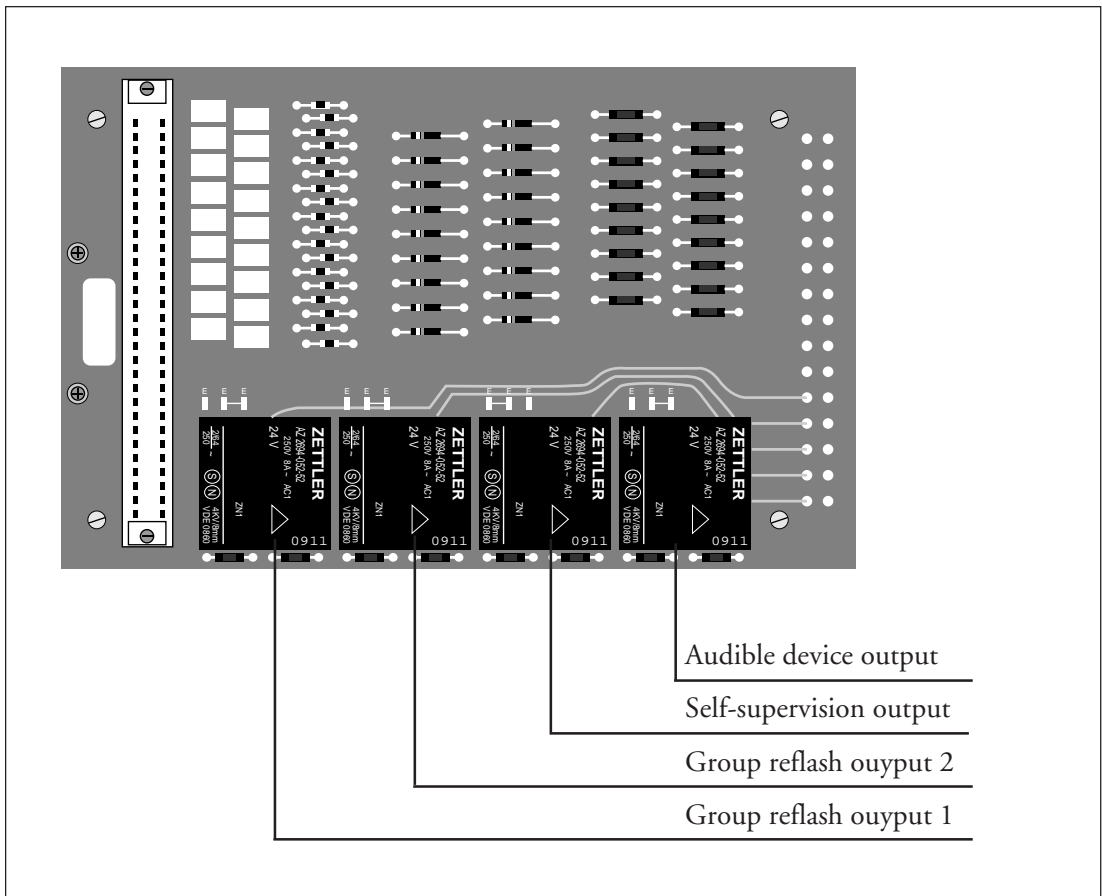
E E E
E E E
E E E
E E E

ZETTLER
AZ 2684-0S2-S2
250V 8A~ AC1
24 V
2/64
250
ZN1
4KV/8mm
VDE 0860
0911

ZETTLER
AZ 2684-0S2-S2
250V 8A~ AC1
24 V
2/64
250
ZN1
4KV/8mm
VDE 0860
0911

ZETTLER
AZ 2684-0S2-S2
250V 8A~ AC1
24 V
2/64
250
ZN1
4KV/8mm
VDE 0860
0911

ZETTLER
AZ 2684-0S2-S2
250V 8A~ AC1
24 V
2/64
250
ZN1
4KV/8mm
VDE 0860
0911

Audible device output

Self-supervision output

Group reflash ouyput 2

Group reflash ouyput 1